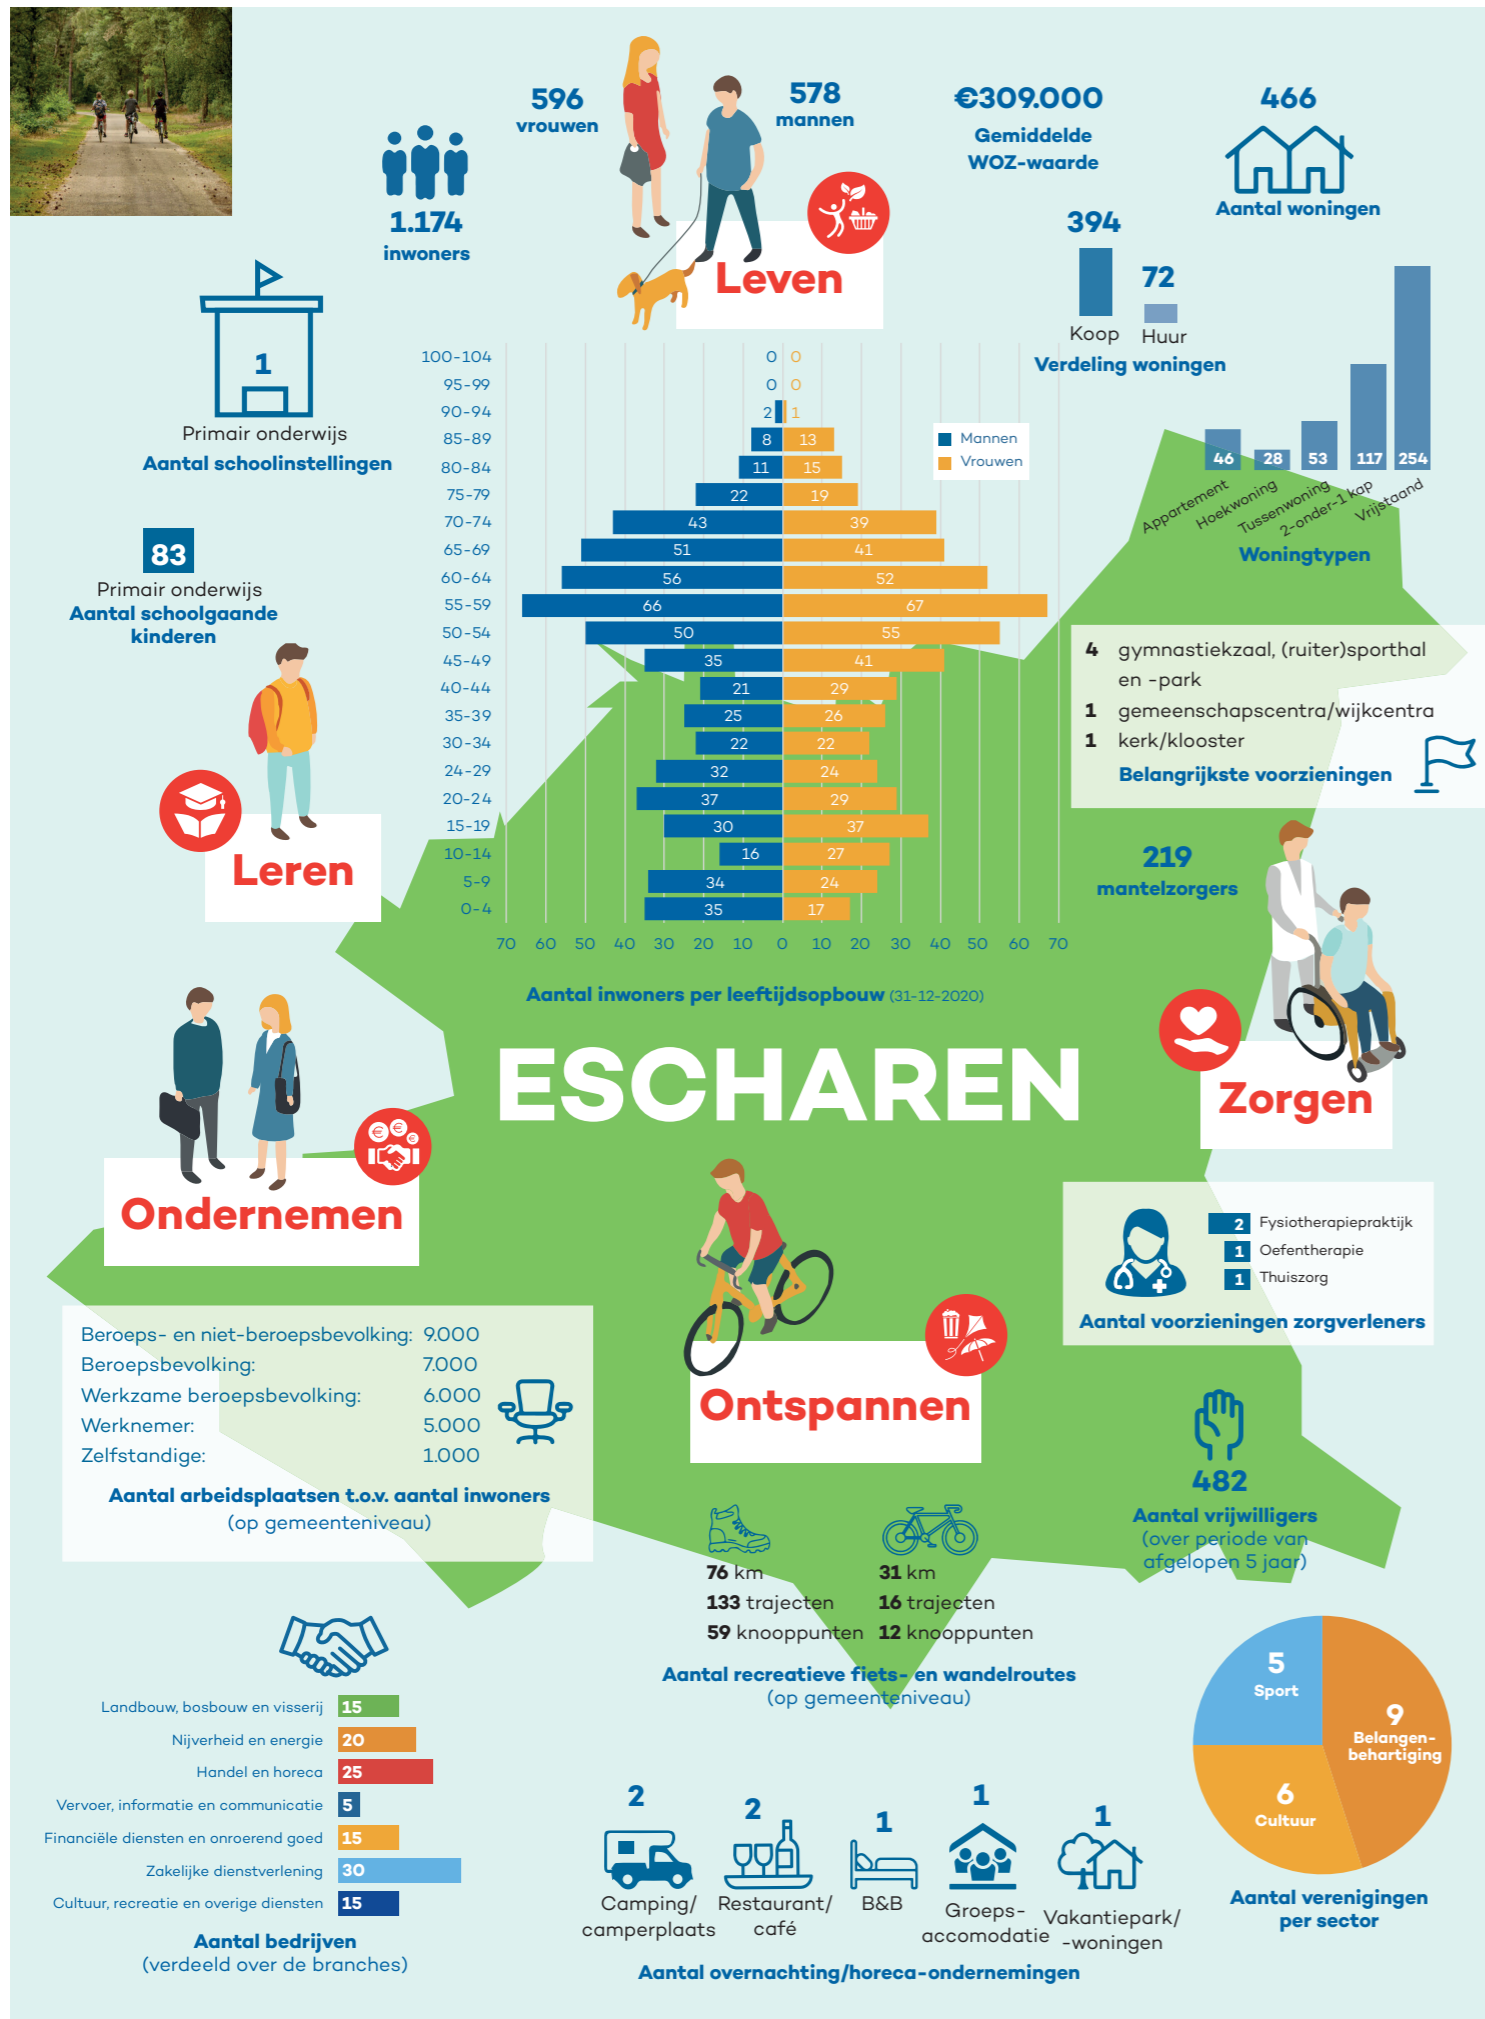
596
vrouwen

578
mannen

1.174
inwoners

Leven

€309.000
Gemiddelde WOZ-waarde

466
Aantal woningen

394
Koop

72
Huur

Verdeling woningen

1
Primair onderwijs
Aantal schoolinstellingen

| Leeftijd | Mannen | Vrouwen |
|---|---|---|
| 100-104 | 0 | 0 |
| 95-99 | 0 | 0 |
| 90-94 | 2 | 1 |
| 85-89 | 8 | 13 |
| 80-84 | 11 | 15 |
| 75-79 | 22 | 19 |
| 70-74 | 43 | 39 |
| 65-69 | 51 | 41 |
| 60-64 | 56 | 52 |
| 55-59 | 66 | 67 |
| 50-54 | 50 | 55 |
| 45-49 | 35 | 41 |
| 40-44 | 21 | 29 |
| 35-39 | 25 | 26 |
| 30-34 | 22 | 22 |
| 24-29 | 32 | 24 |
| 20-24 | 37 | 29 |
| 15-19 | 30 | 37 |
| 10-14 | 16 | 27 |
| 5-9 | 34 | 24 |
| 0-4 | 35 | 17 |

Mannen
Vrouwen

70 60 50 40 30 20 10 0 10 20 30 40 50 60 70

Aantal inwoners per leeftijdsopbouw (31-12-2020)

| Appartement | Hoekwoning | Tussenwoning | 2-onder-1 kap | Vrijstaand |
|---|---|---|---|---|
| 46 | 28 | 53 | 117 | 254 |

Woningtypen

83
Primair onderwijs
Aantal schoolgaande kinderen

4 gymnastiekzaal, (ruiter)sporthal en -park
1 gemeenschapscentra/wijkcentra
1 kerk/klooster
Belangrijkste voorzieningen

Leren

219
mantelzorgers

ESCHAREN

Zorgen

Ondernemen

2 Fysiotherapiepraktijk
1 Oefentherapie
1 Thuiszorg
Aantal voorzieningen zorgverleners

Beroeps- en niet-beroepsbevolking: 9.000
Beroepsbevolking: 7.000
Werkzame beroepsbevolking: 6.000
Werknemer: 5.000
Zelfstandige: 1.000
Aantal arbeidsplaatsen t.o.v. aantal inwoners
(op gemeenteniveau)

Ontspannen

482
Aantal vrijwilligers
(over periode van afgelopen 5 jaar)

76 km
133 trajecten
59 knooppunten

31 km
16 trajecten
12 knooppunten

Aantal recreatieve fiets- en wandelroutes
(op gemeenteniveau)

Landbouw, bosbouw en visserij 15
Nijverheid en energie 20
Handel en horeca 25
Vervoer, informatie en communicatie 5
Financiële diensten en onroerend goed 15
Zakelijke dienstverlening 30
Cultuur, recreatie en overige diensten 15
Aantal bedrijven
(verdeeld over de branches)

2
Camping/ camperplaats
2
Restaurant/ café
1
B&B
1
Groeps- accomodatie
1
Vakantiepark/ -woningen
Aantal overnachting/horeca-ondernemingen

5
Sport
9
Belangen- behartiging
6
Cultuur
Aantal verenigingen per sector